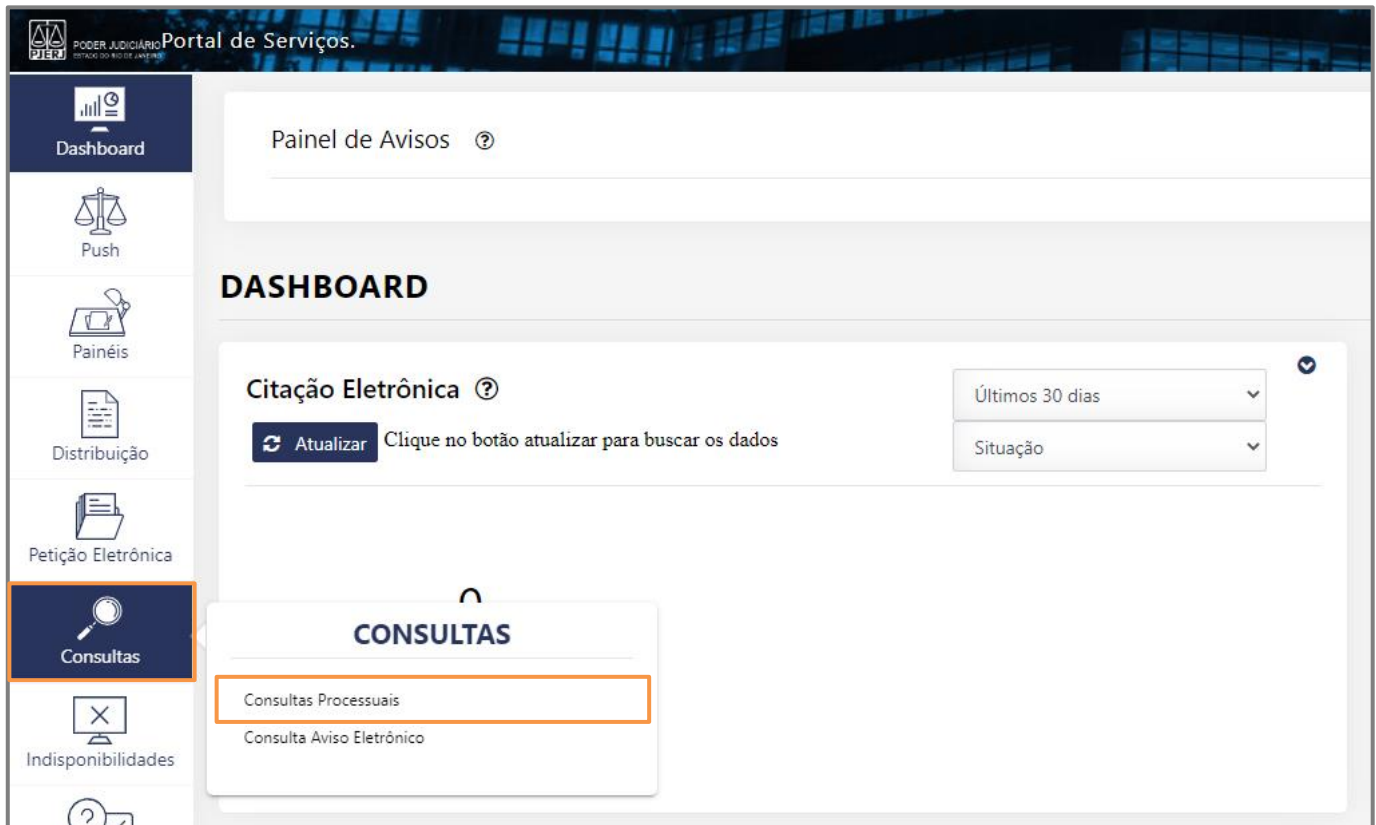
PJERJ PODER JUDICIÁRIO ESTADO DO RIO DE JANEIRO Portal de Serviços.

Dashboard

Push

Painéis

Distribuição

Petição Eletrônica

Consultas

Indisponibilidades

Painel de Avisos ?

DASHBOARD

Citação Eletrônica ?

Atualizar Clique no botão atualizar para buscar os dados

Últimos 30 dias

Situação

0

CONSULTAS

Consultas Processuais

Consulta Aviso Eletrônico